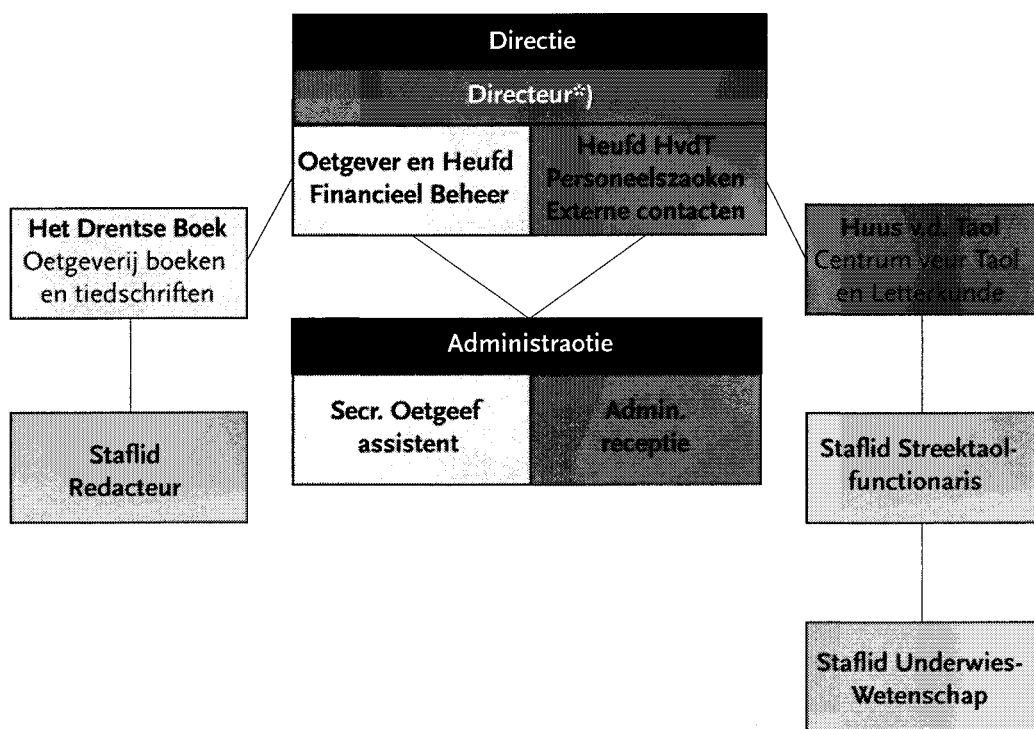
Directie

Directeur*)

Oetgever en Heufd Financieel Beheer

Heufd HvdT Personeelszaoken Externe contacten

Het Drentse Boek Oetgeverij boeken en tiedschriften

Huus v.d. Taol Centrum veur Taol en Letterkunde

Administraotie

Secr. Oetgeef assistent

Admin. receptie

Staflid Redacteur

Staflid Streektaolfunctionaris

Staflid Underwies-Wetenschap